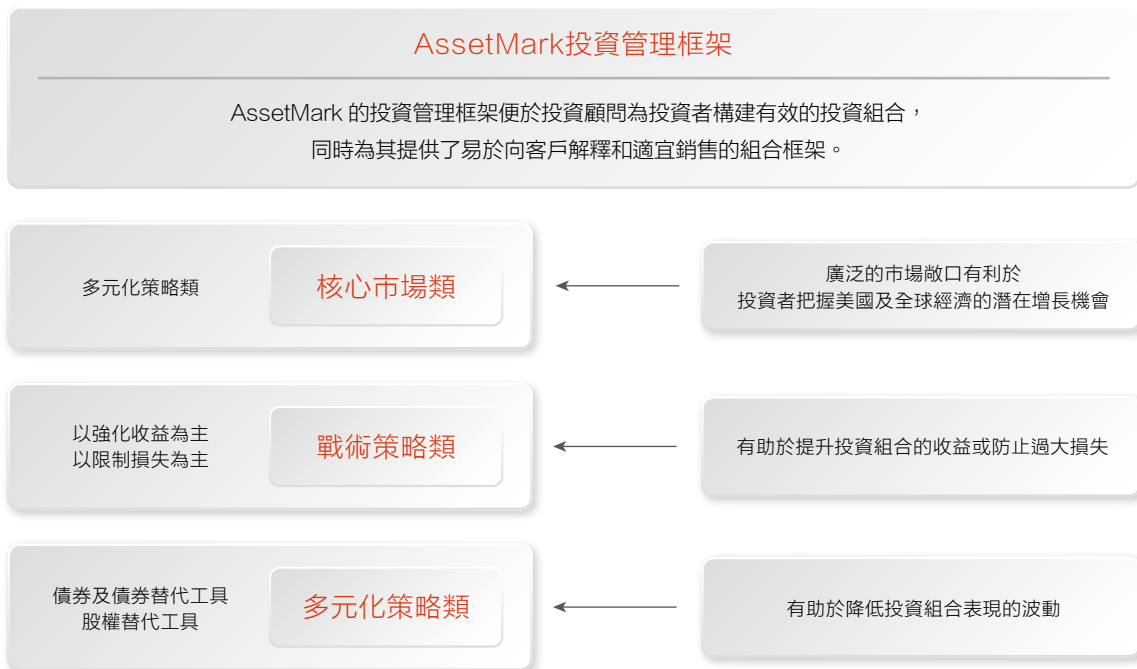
AssetMark投資管理框架

AssetMark 的投資管理框架便於投資顧問為投資者構建有效的投資組合，同時為其提供了易於向客戶解釋和適宜銷售的組合框架。

多元化策略類

核心市場類

廣泛的市場敞口有利於投資者把握美國及全球經濟的潛在增長機會

以強化收益為主
以限制損失為主

戰術策略類

有助於提升投資組合的收益或防止過大損失

債券及債券替代工具
股權替代工具

多元化策略類

有助於降低投資組合表現的波動